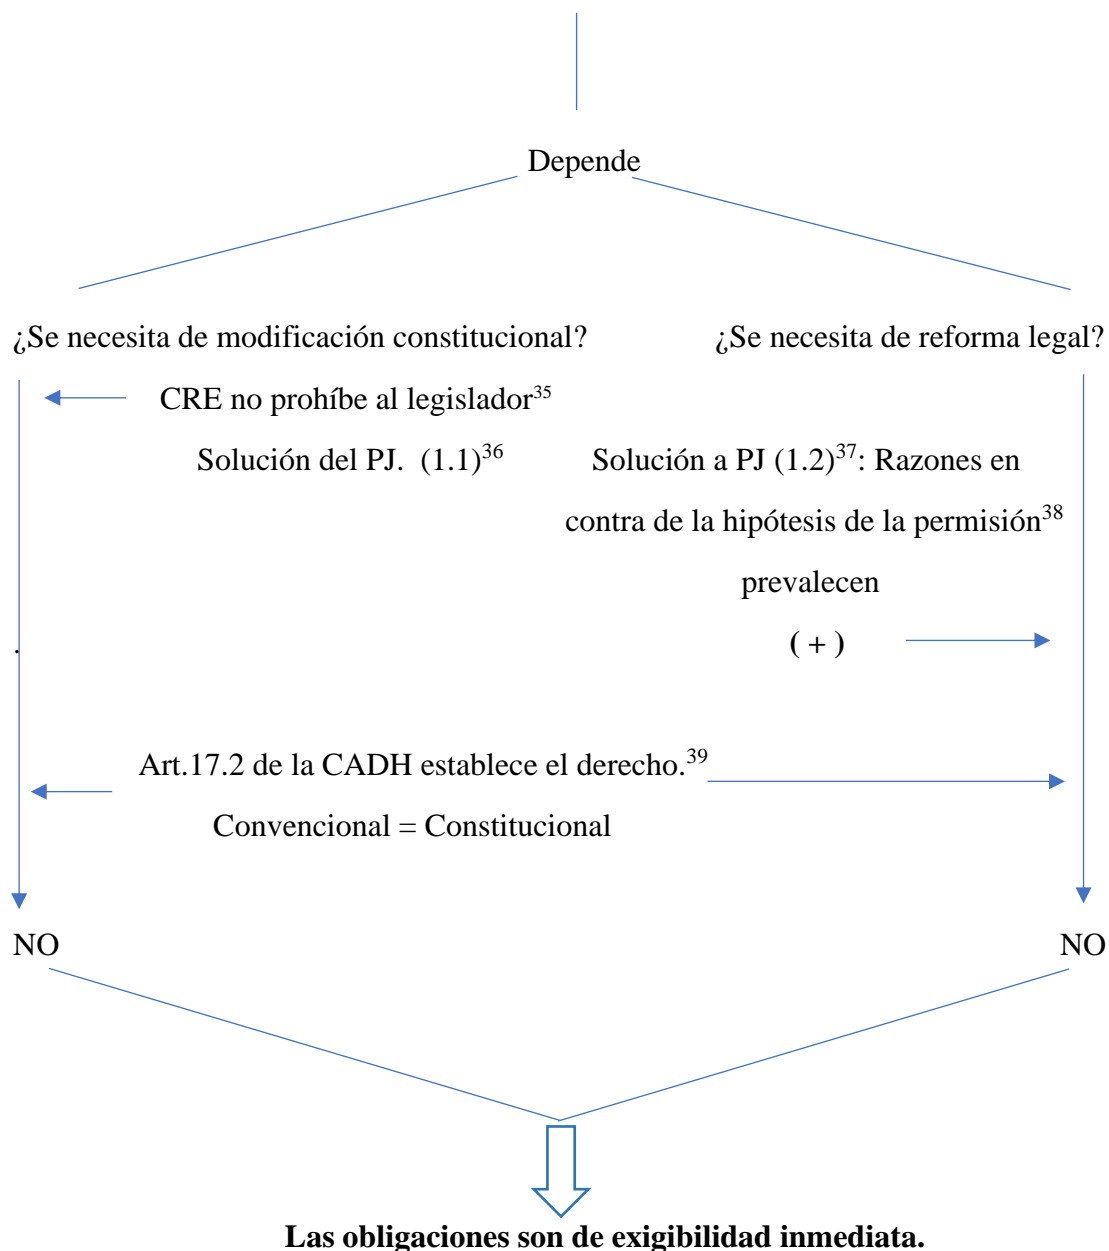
Depende

¿Se necesita de modificación constitucional?

¿Se necesita de reforma legal?

CRE no prohíbe al legislador$^{35}$

Solución del PJ. (1.1)$^{36}$

Solución a PJ (1.2)$^{37}$: Razones en contra de la hipótesis de la permisión$^{38}$ prevalecen

( + )

.

Art.17.2 de la CADH establece el derecho.$^{39}$

Convencional = Constitucional

NO

NO

**Las obligaciones son de exigibilidad inmediata.**